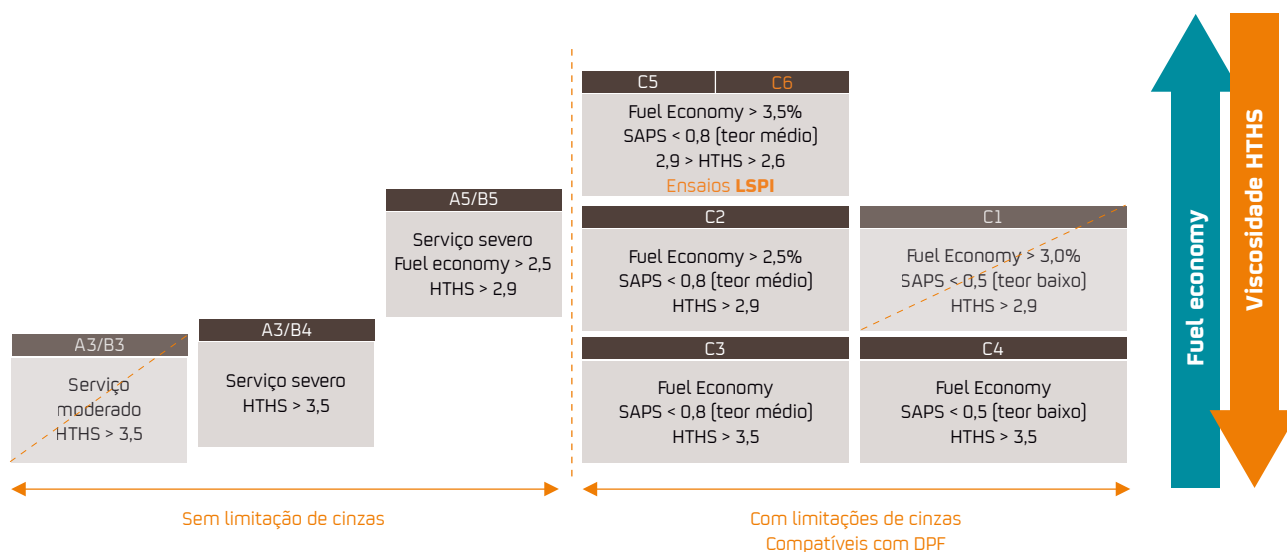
C5 C6

Fuel Economy > 3,5%
SAPS < 0,8 (teor médio)
2,9 > HTHS > 2,6
Ensaios LSPI

A5/B5

Serviço severo
Fuel economy > 2,5
HTHS > 2,9

C2

Fuel Economy > 2,5%
SAPS < 0,8 (teor médio)
HTHS > 2,9

C1

Fuel Economy > 3,0%
SAPS < 0,5 (teor baixo)
HTHS > 2,9

A3/B3

Serviço moderado
HTHS > 3,5

A3/B4

Serviço severo
HTHS > 3,5

C3

Fuel Economy
SAPS < 0,8 (teor médio)
HTHS > 3,5

C4

Fuel Economy
SAPS < 0,5 (teor baixo)
HTHS > 3,5

Sem limitação de cinzas

Com limitações de cinzas
Compatíveis com DPF

Fuel economy

Viscosidade HTHS